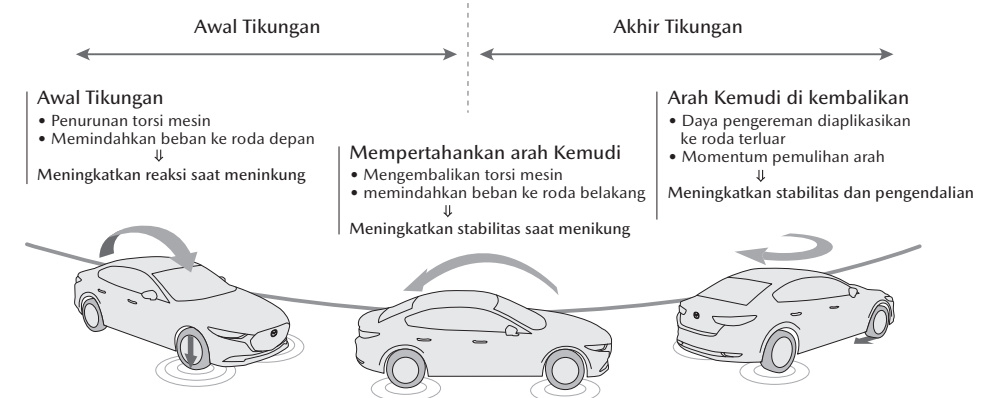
Awal Tikungan

Akhir Tikungan

Awal Tikungan
• Penurunan torsi mesin
• Memindahkan beban ke roda depan
⇓
Meningkatkan reaksi saat meninkung

Mempertahankan arah Kemudi
• Mengembalikan torsi mesin
• memindahkan beban ke roda belakang
⇓
Meningkatkan stabilitas saat menikung

Arah Kemudi di kembalikan
• Daya pengereman diaplikasikan ke roda terluar
• Momentum pemulihan arah
⇓
Meningkatkan stabilitas dan pengendalian